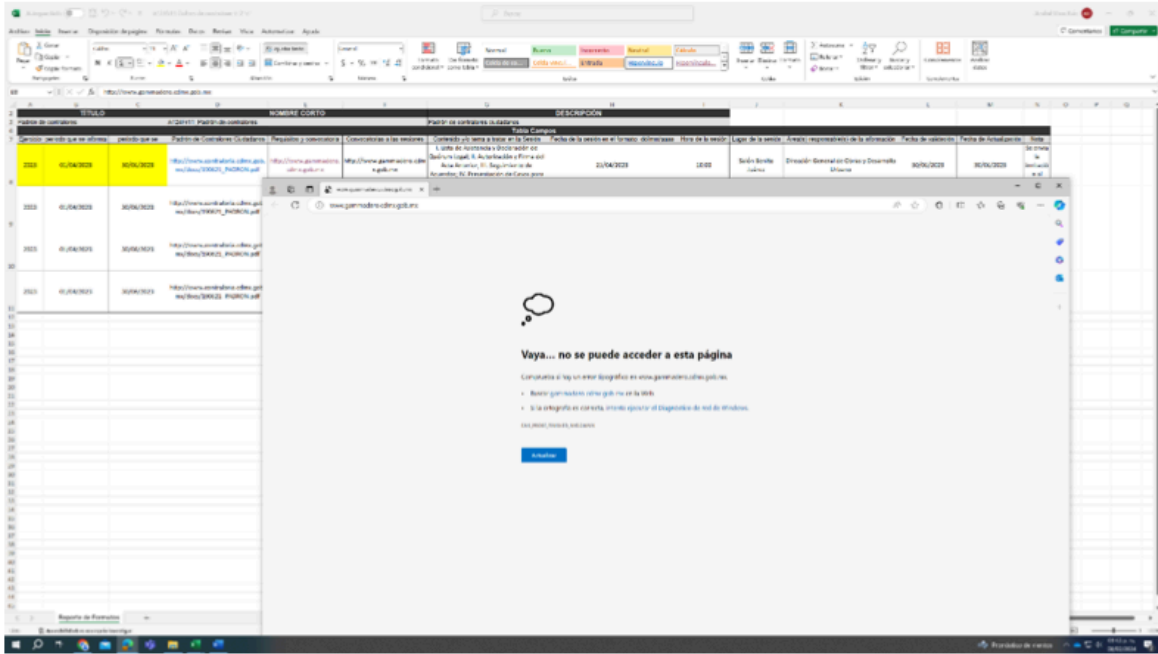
Archivo Inicio Insertar Disposición de página Fórmulas Datos Revisar Vista Automatizar Ayuda

Comentarios Compartir

Pegar Portapapeles Fuente Alineación Número Estilos Celdas Edición Complementos

Normal Bueno Incorrecto Neutral Cálculo Celda de co... Celda vincul... Entrada Hipervínculo Hipervínculo...

Combinar y centrar

Insertar Eliminar Formato

Autosuma Rellenar Borrar Ordenar y filtrar Buscar y seleccionar

Complementos Analizar datos

fx http://www.gamesadero.cdmx.gob.mx

| TÍTULO | | NOMBRE CORTO | | DESCRIPCIÓN |
|---|---|---|---|---|
| Padrón de contralores | | A121Fr17 Padrón de contralores | | Padrón de contralores ciudadanos |

Tabla Campos

| Ejercicio | periodo que se informa | periodo que se | Padrón de Contralores Ciudadanos | Requisitos y convocatoria | Convocatorias a las sesiones | Contenido y/o temas a tratar en la Sesión | Fecha de la sesión en el formato: dd/mm/aaaa | Hora de la sesión | Lugar de la sesión | Área(s) responsable(s) de la información | Fecha de validación | Fecha de Actualización | Nota |
|---|---|---|---|---|---|---|---|---|---|---|---|---|---|
| 2023 | 01/04/2023 | 30/06/2023 | http://www.contraloria.cdmx.gob.mx/docs/2023_PADRON.pdf | http://www.gamesadero.cdmx.gob.mx | http://www.gamesadero.cdmx.gob.mx | I. Lista de Asistencia y Declaración de Quórum Legal, II. Autorización y Firma del Acta Anterior, III. Seguimiento de Acuerdos, IV. Presentación de Casos para | 21/04/2023 | 10:00 | Salón Benito Juárez | Dirección General de Obras y Desarrollo Urbano | 30/06/2023 | 30/06/2023 | Se envía la invitación a el |
| 2023 | 01/04/2023 | 30/06/2023 | http://www.contraloria.cdmx.gob.mx/docs/2023_PADRON.pdf | | | | | | | | | | |
| 2023 | 01/04/2023 | 30/06/2023 | http://www.contraloria.cdmx.gob.mx/docs/2023_PADRON.pdf | | | | | | | | | | |
| 2023 | 01/04/2023 | 30/06/2023 | http://www.contraloria.cdmx.gob.mx/docs/2023_PADRON.pdf | | | | | | | | | | |

www.gamesadero.cdmx.gob.mx

Vaya... no se puede acceder a esta página

Comprueba si hay un error tipográfico en www.gamesadero.cdmx.gob.mx.

• Buscar gamesadero cdmx gob mx en la Web

• Si la ortografía es correcta, intente ejecutar el Diagnóstico de red de Windows.

DNS_PROBE_FINISHED_NXDOMAIN

Actualizar

Reporte de Formatos

Accesibilidad: es necesario investigar